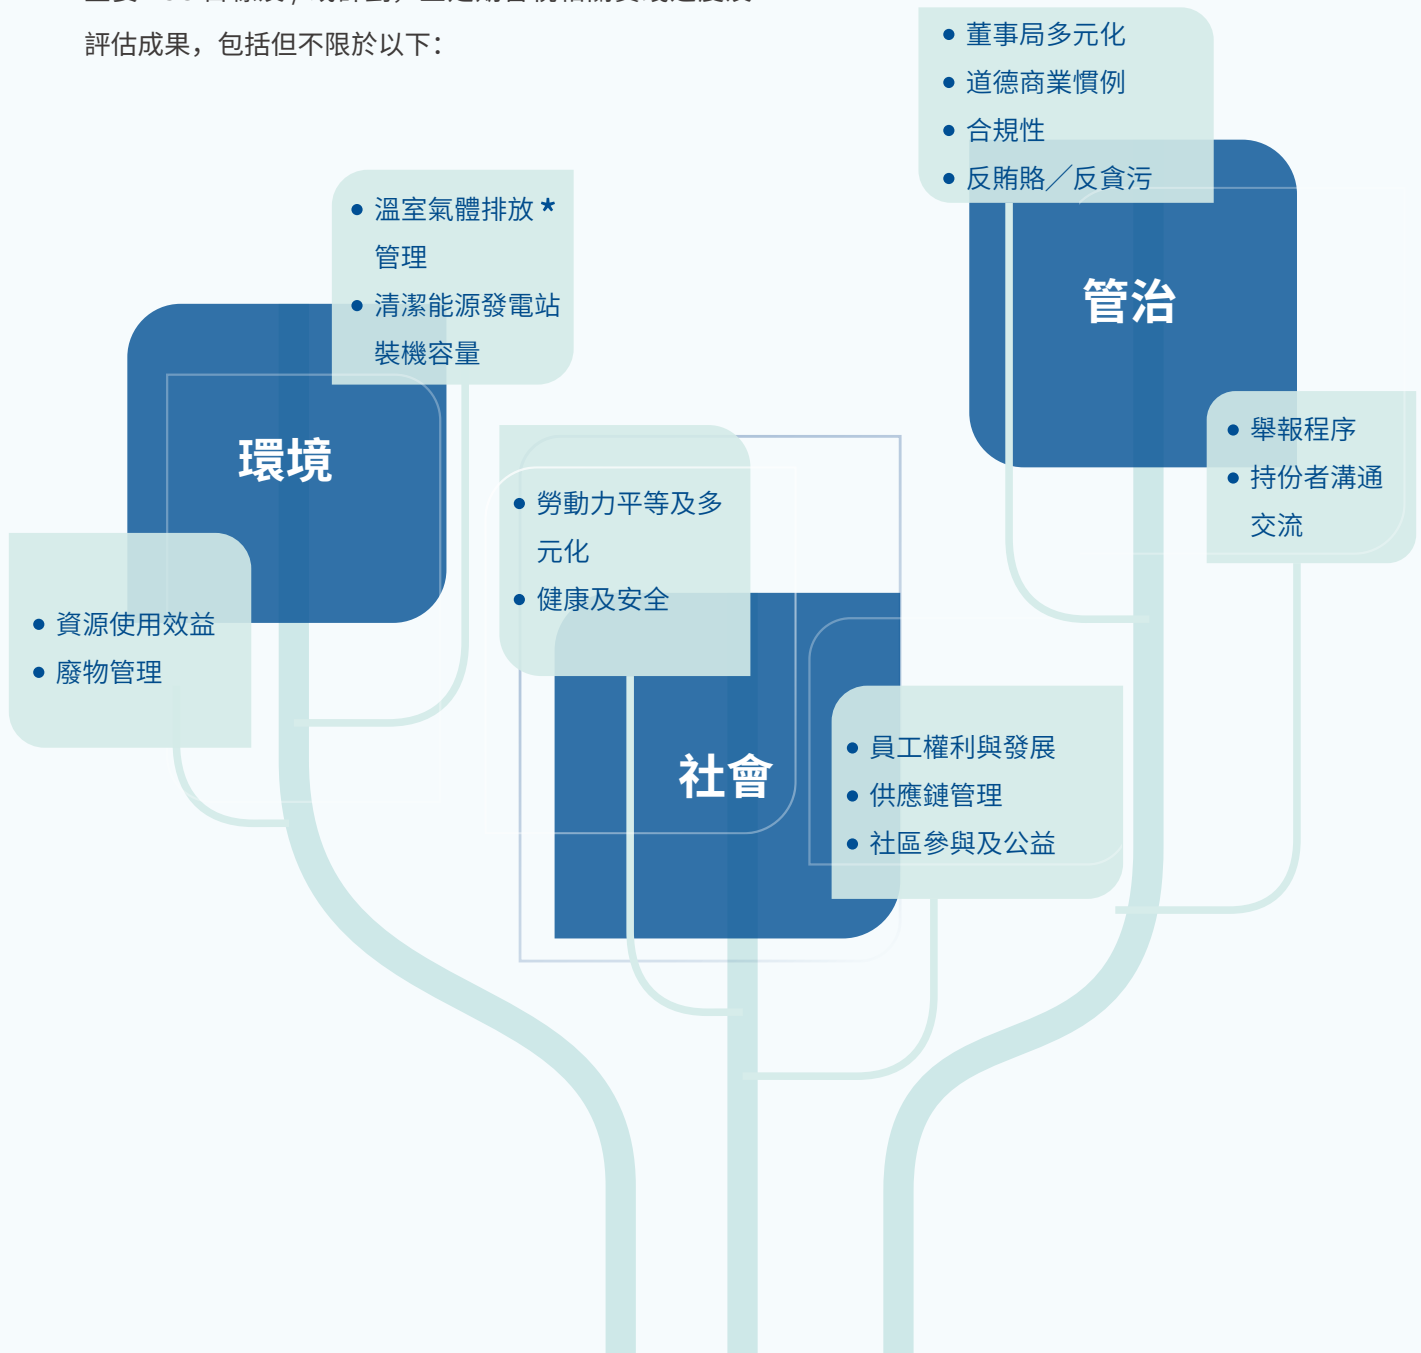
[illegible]
評估成果，包括但不限於以下：

• 董事局多元化
• 道德商業慣例
• 合規性
• 反賄賂／反貪污

• 溫室氣體排放＊管理
• 清潔能源發電站裝機容量

管治

環境

• 舉報程序
• 持份者溝通交流

• 勞動力平等及多元化
• 健康及安全

• 資源使用效益
• 廢物管理

社會

• 員工權利與發展
• 供應鏈管理
• 社區參與及公益